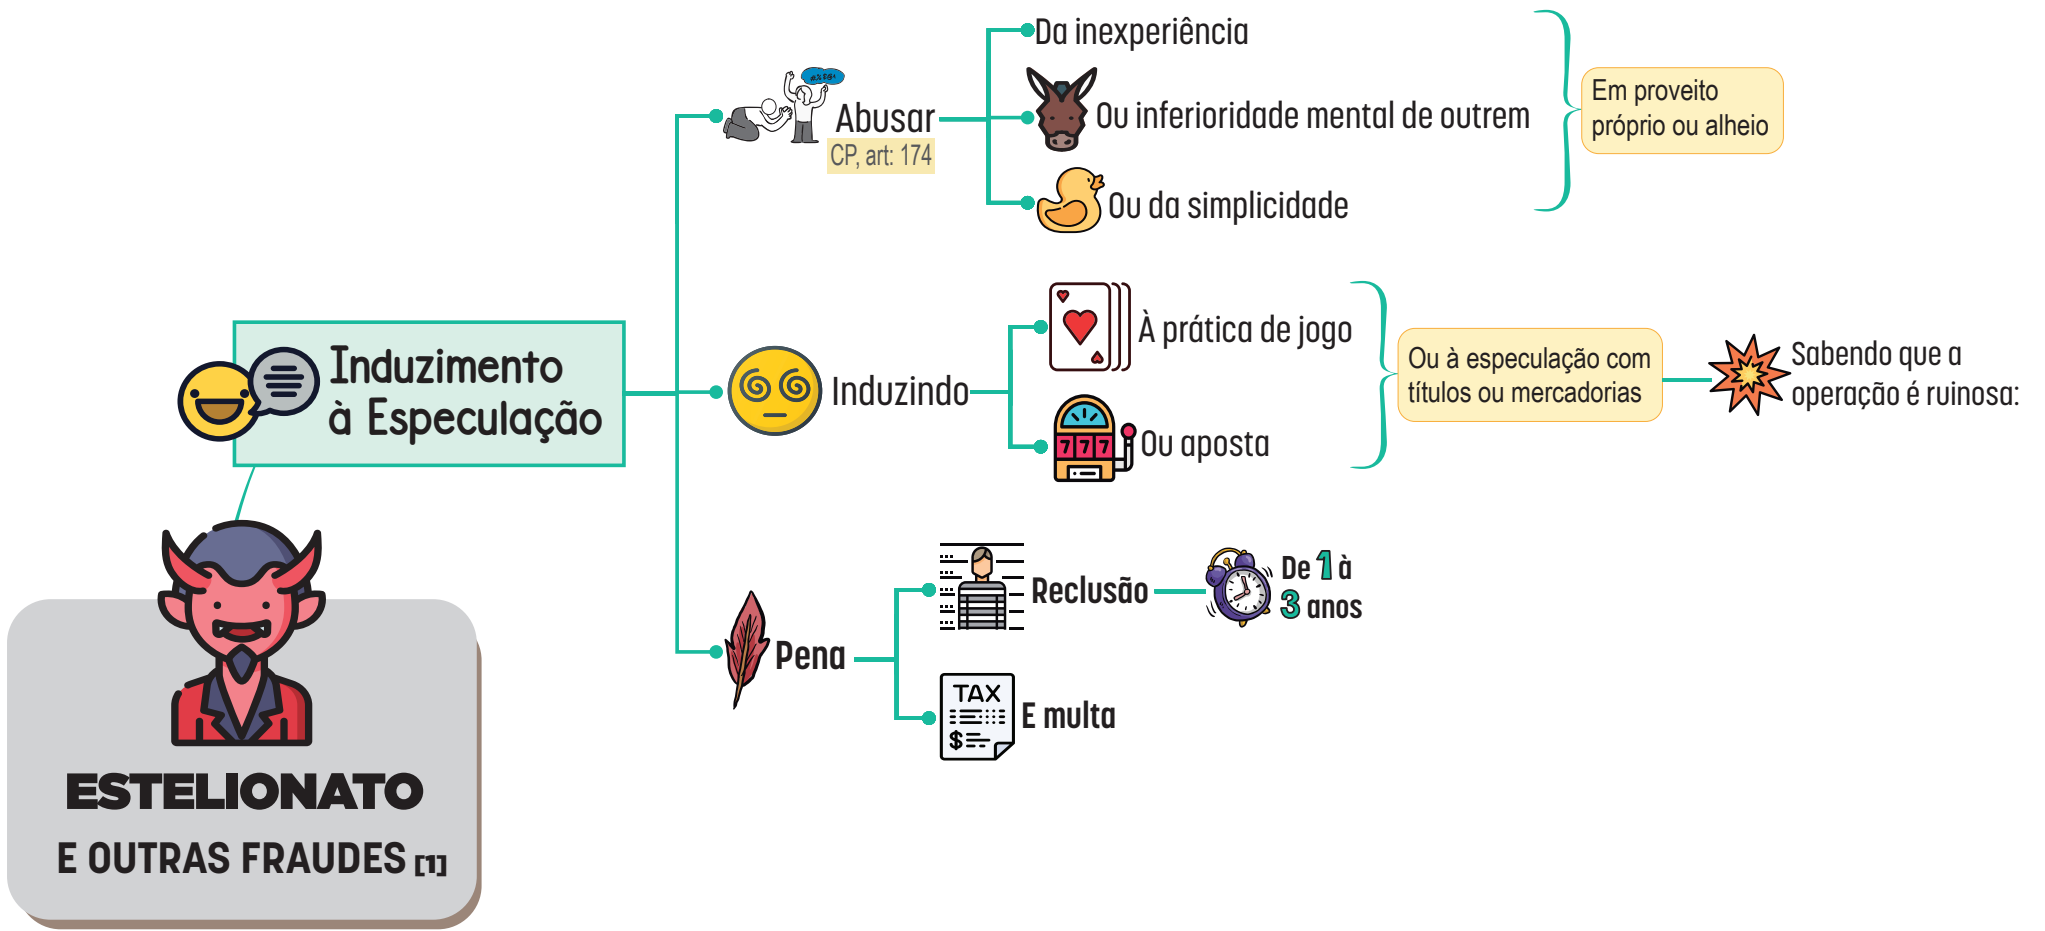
Induzimento à Especulação

Abusar
CP, art: 174

Da inexperiência
Ou inferioridade mental de outrem
Ou da simplicidade

Em proveito próprio ou alheio

Induzindo

À prática de jogo
Ou aposta

Ou à especulação com títulos ou mercadorias

Sabendo que a operação é ruinosa:

Pena

Reclusão
De 1 à 3 anos

TAX
$
E multa

ESTELIONATO
E OUTRAS FRAUDES [1]